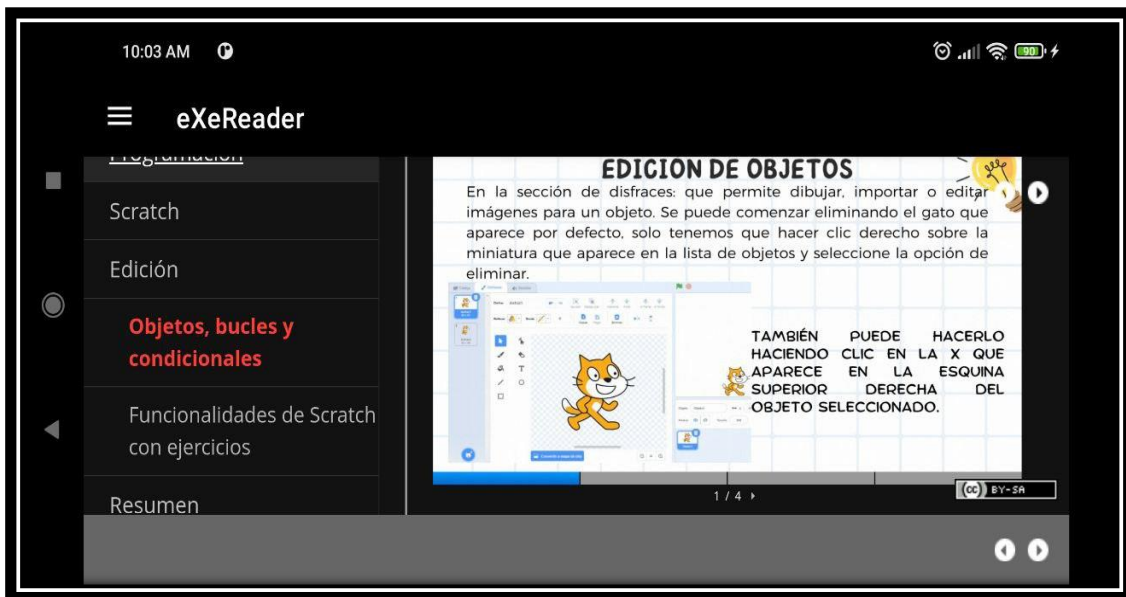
10:03 AM

90

eXeReader

Programación

Scratch

Edición

Objetos, bucles y condicionales

Funcionalidades de Scratch con ejercicios

Resumen

EDICION DE OBJETOS

En la sección de disfraces: que permite dibujar, importar o editar imágenes para un objeto. Se puede comenzar eliminando el gato que aparece por defecto, solo tenemos que hacer clic derecho sobre la miniatura que aparece en la lista de objetos y seleccione la opción de eliminar.

TAMBIÉN PUEDE HACERLO HACIENDO CLIC EN LA X QUE APARECE EN LA ESQUINA SUPERIOR DERECHA DEL OBJETO SELECCIONADO.

1 / 4 ›

(cc) BY-SA